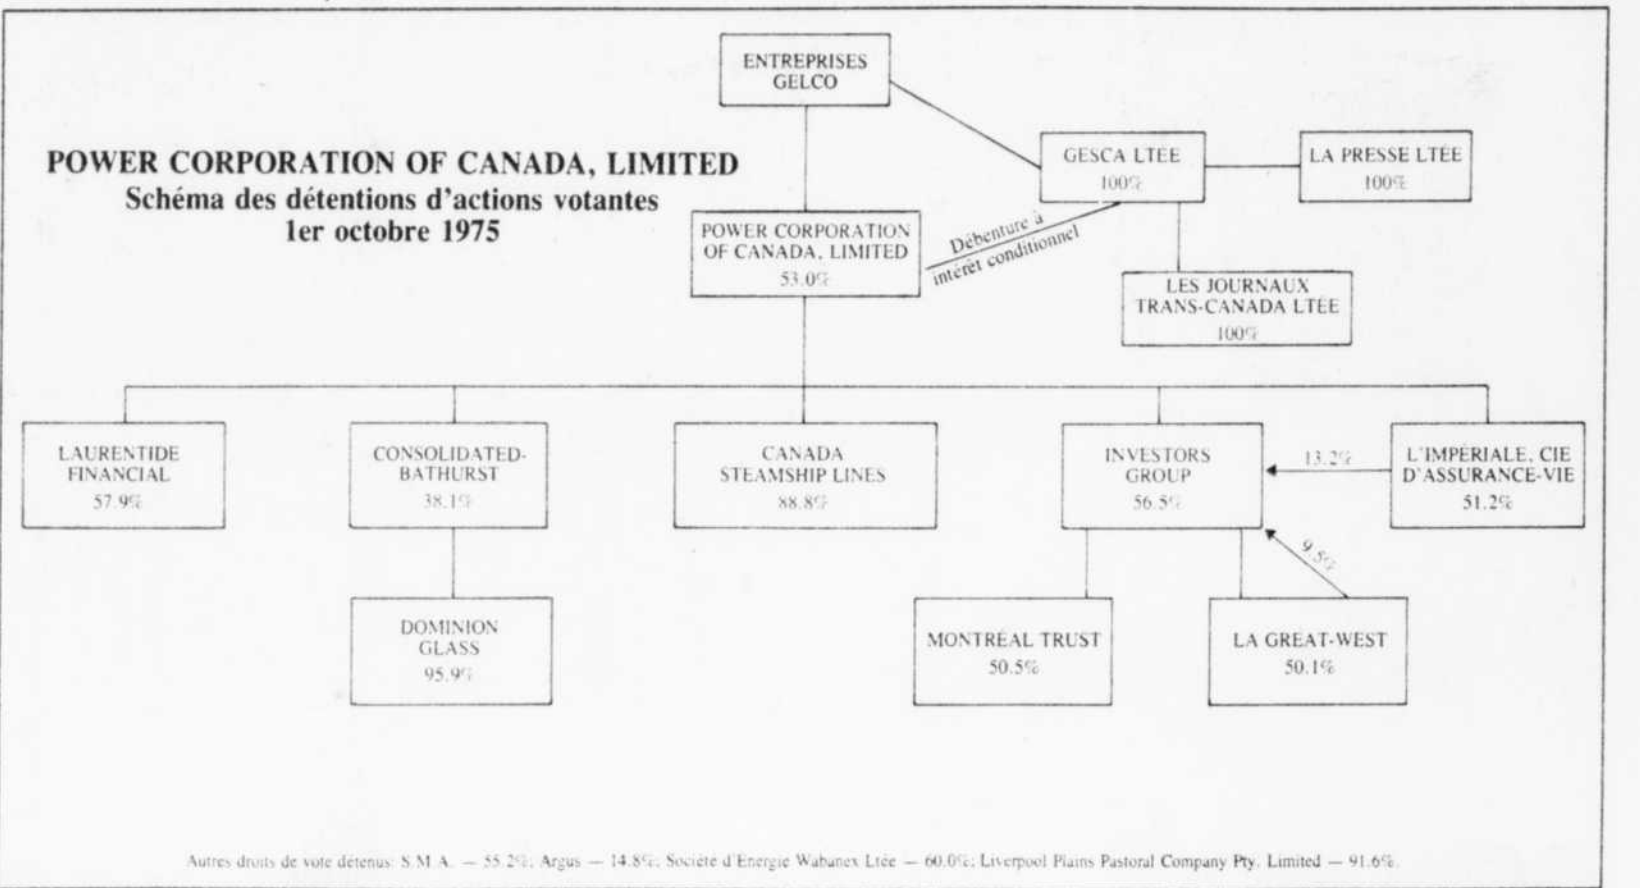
POWER CORPORATION OF CANADA, LIMITED
Schéma des détentions d'actions votantes
1er octobre 1975

ENTREPRISES GELCO

GESCA LTÉE
100%

LA PRESSE LTÉE
100%

POWER CORPORATION OF CANADA, LIMITED
53.0%

Débenture à intérêt conditionnel

LES JOURNAUX TRANS-CANADA LTÉE
100%

LAURENTIDE FINANCIAL
57.9%

CONSOLIDATED-BATHURST
38.1%

CANADA STEAMSHIP LINES
88.8%

INVESTORS GROUP
56.5%

13.2%

L'IMPERIALE, CIE D'ASSURANCE-VIE
51.2%

9.5%

DOMINION GLASS
95.9%

MONTRÉAL TRUST
50.5%

LA GREAT-WEST
50.1%

Autres droits de vote détenus: S.M.A. — 55.2%; Argus — 14.8%; Société d'Energie Wabanex Ltée — 60.0%; Liverpool Plains Pastoral Company Pty. Limited — 91.6%.